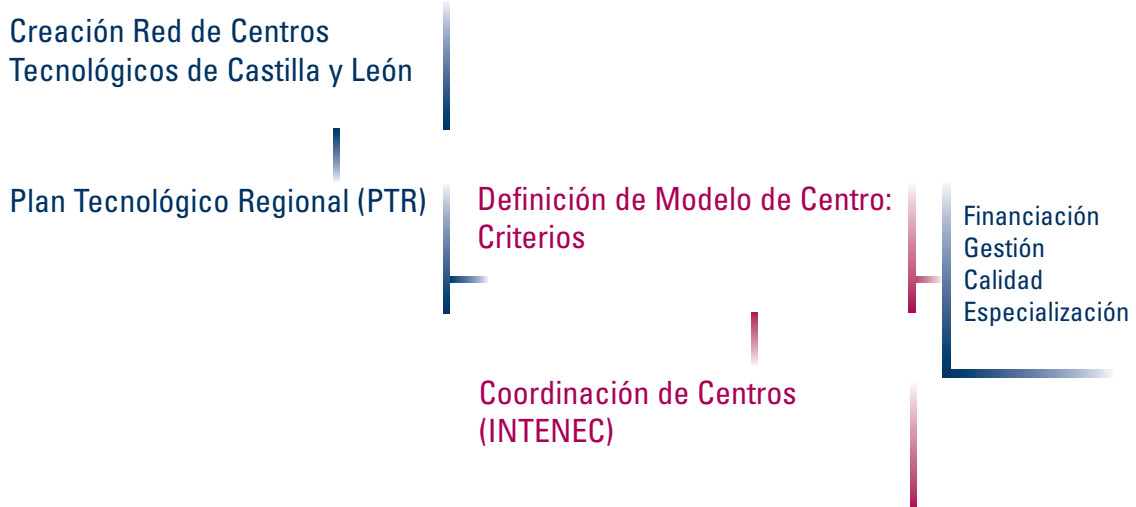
Creación Red de Centros Tecnológicos de Castilla y León

Plan Tecnológico Regional (PTR)

Definición de Modelo de Centro: Criterios

Financiación
Gestión
Calidad
Especialización

Coordinación de Centros (INTENEC)